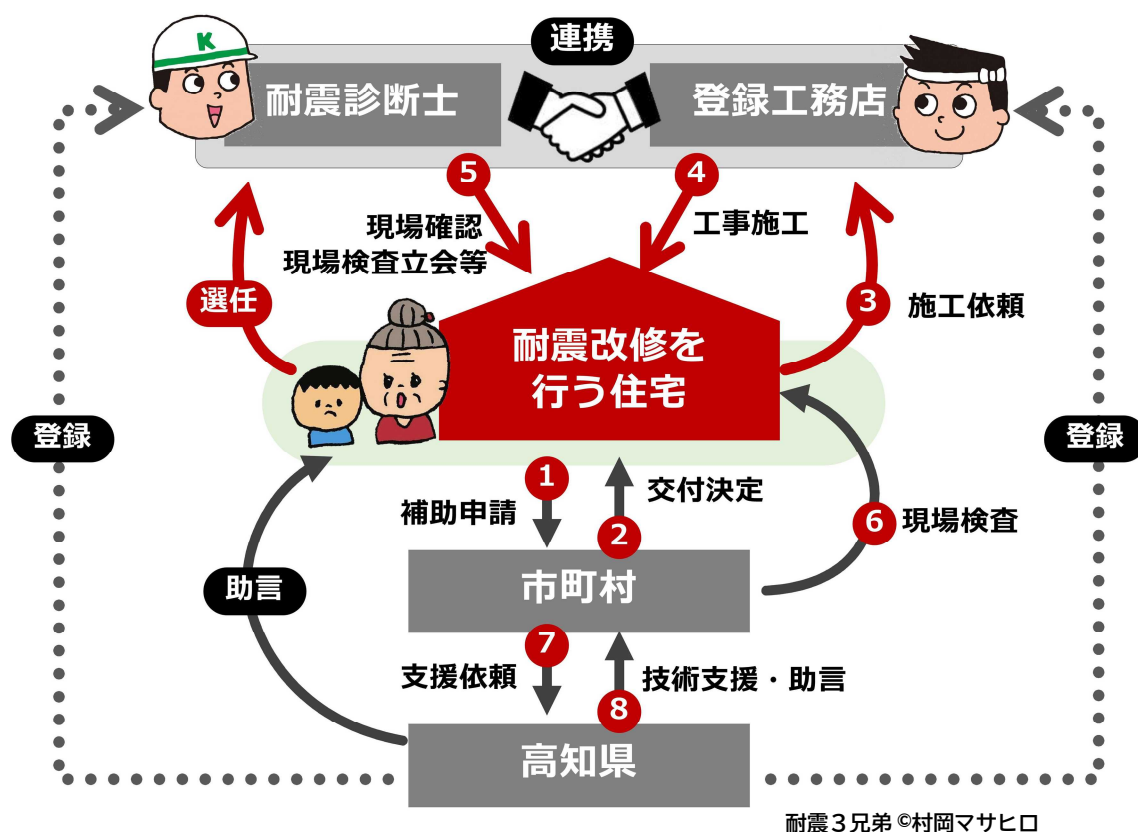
連携

K

耐震診断士

登録工務店

5
現場確認
現場検査立会等

4
工事施工

選任

3
施工依頼

耐震改修を行う住宅

登録

登録

1
補助申請

2
交付決定

6
現場検査

助言

市町村

7
支援依頼

8
技術支援・助言

高知県

耐震３兄弟 ©村岡マサヒロ